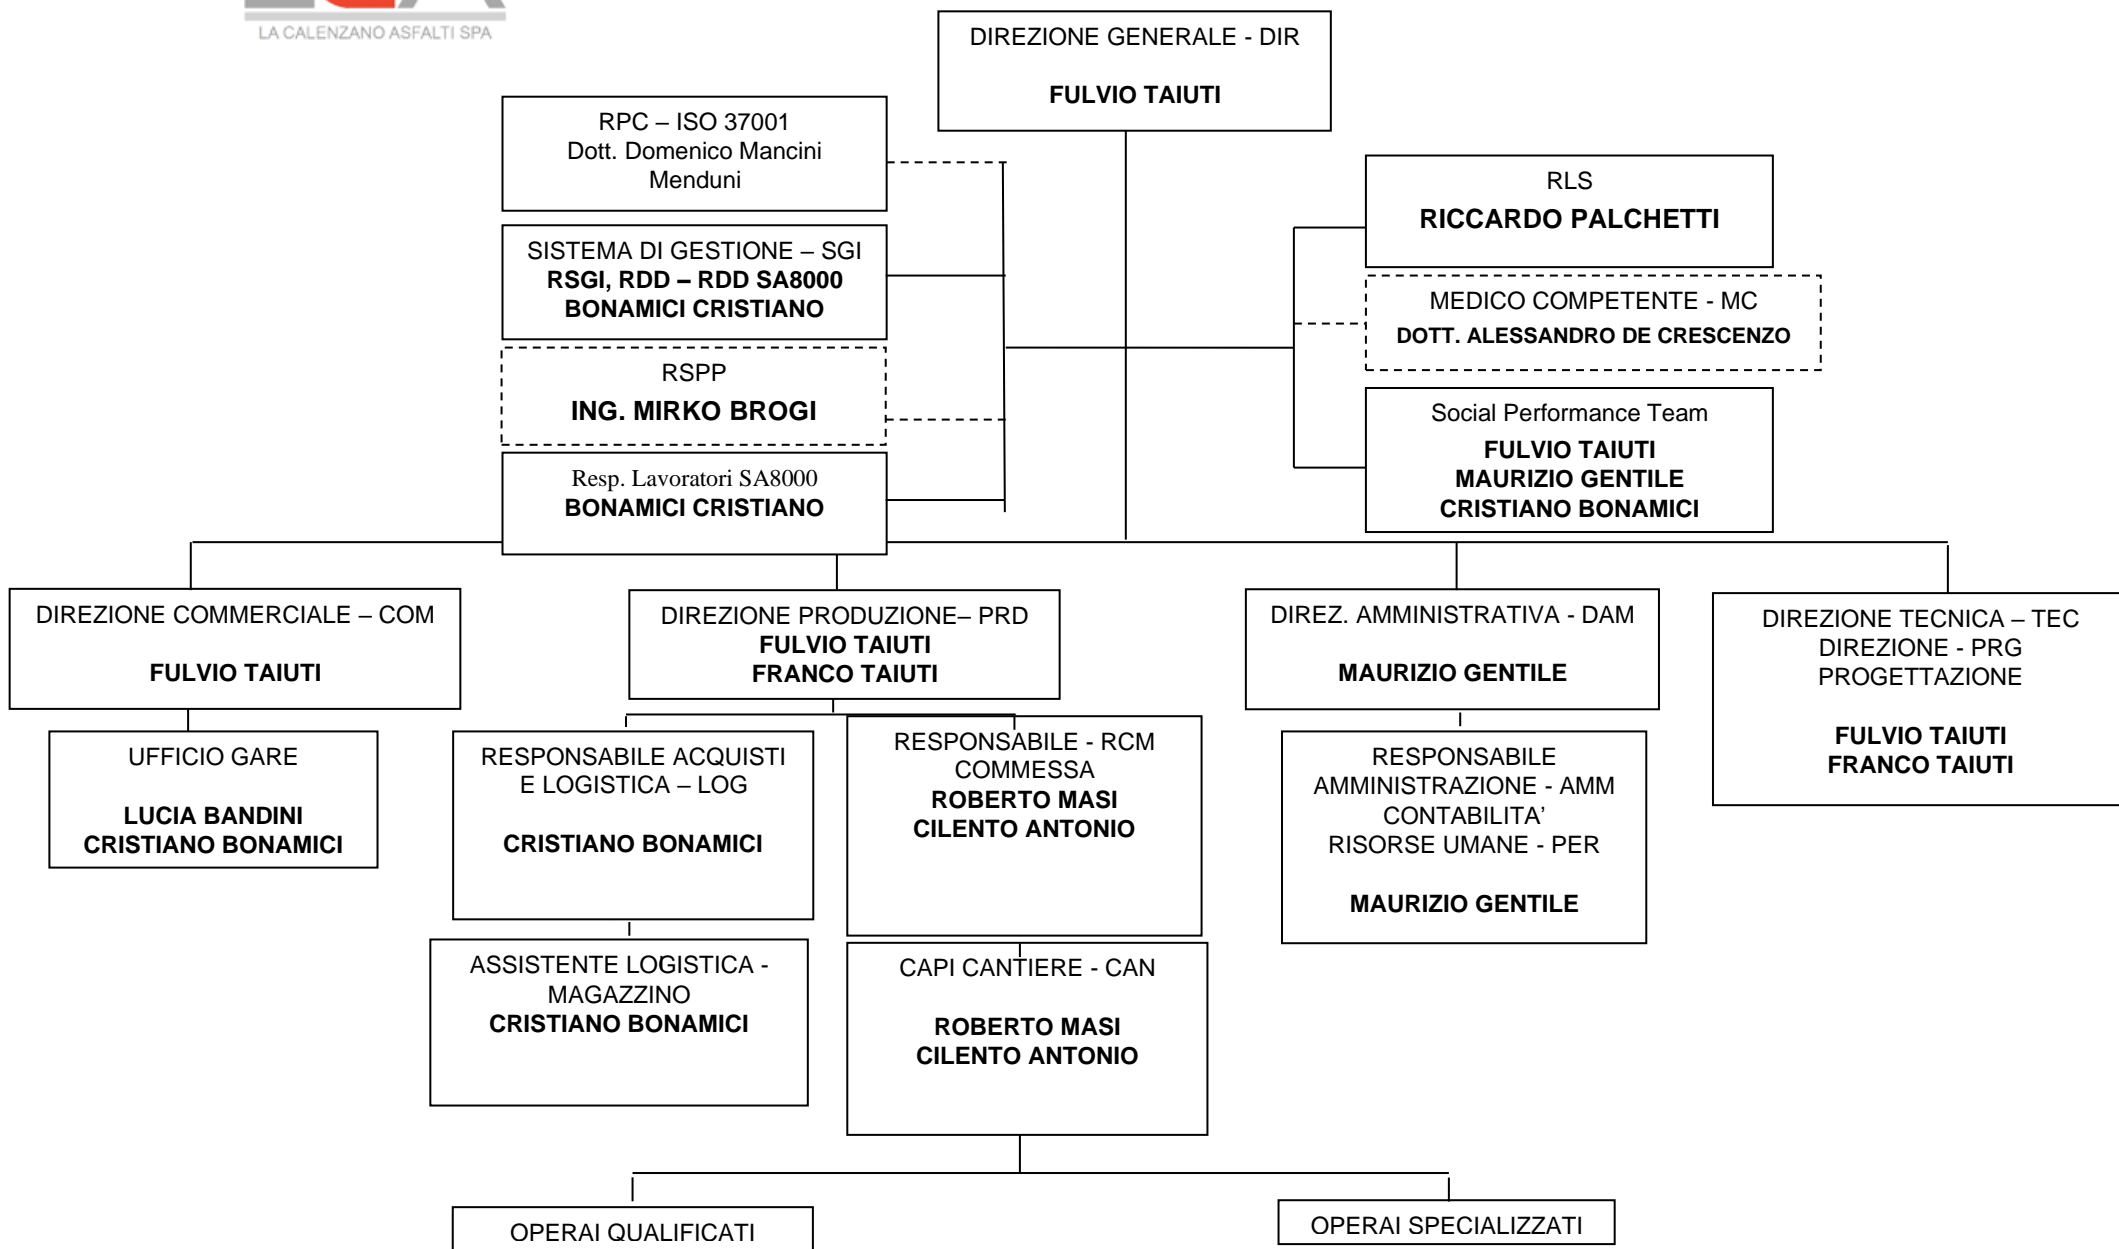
LA CALENZANO ASFALTI SPA

DIREZIONE GENERALE - DIR

FULVIO TAIUTI

RPC – ISO 37001
Dott. Domenico Mancini Menduni

SISTEMA DI GESTIONE – SGI
RSGI, RDD – RDD SA8000
BONAMICI CRISTIANO

RSPP
ING. MIRKO BROGI

Resp. Lavoratori SA8000
BONAMICI CRISTIANO

RLS
RICCARDO PALCHETTI

MEDICO COMPETENTE - MC
DOTT. ALESSANDRO DE CRESCENZO

Social Performance Team
FULVIO TAIUTI
MAURIZIO GENTILE
CRISTIANO BONAMICI

DIREZIONE COMMERCIALE – COM

FULVIO TAIUTI

UFFICIO GARE

LUCIA BANDINI
CRISTIANO BONAMICI

DIREZIONE PRODUZIONE– PRD
FULVIO TAIUTI
FRANCO TAIUTI

RESPONSABILE ACQUISTI E LOGISTICA – LOG

CRISTIANO BONAMICI

RESPONSABILE - RCM COMMESSA
ROBERTO MASI
CILENTO ANTONIO

ASSISTENTE LOGISTICA - MAGAZZINO
CRISTIANO BONAMICI

CAPI CANTIERE - CAN

ROBERTO MASI
CILENTO ANTONIO

DIREZ. AMMINISTRATIVA - DAM

MAURIZIO GENTILE

RESPONSABILE AMMINISTRAZIONE - AMM CONTABILITA'
RISORSE UMANE - PER

MAURIZIO GENTILE

DIREZIONE TECNICA – TEC
DIREZIONE - PRG
PROGETTAZIONE

FULVIO TAIUTI
FRANCO TAIUTI

OPERAI QUALIFICATI

OPERAI SPECIALIZZATI